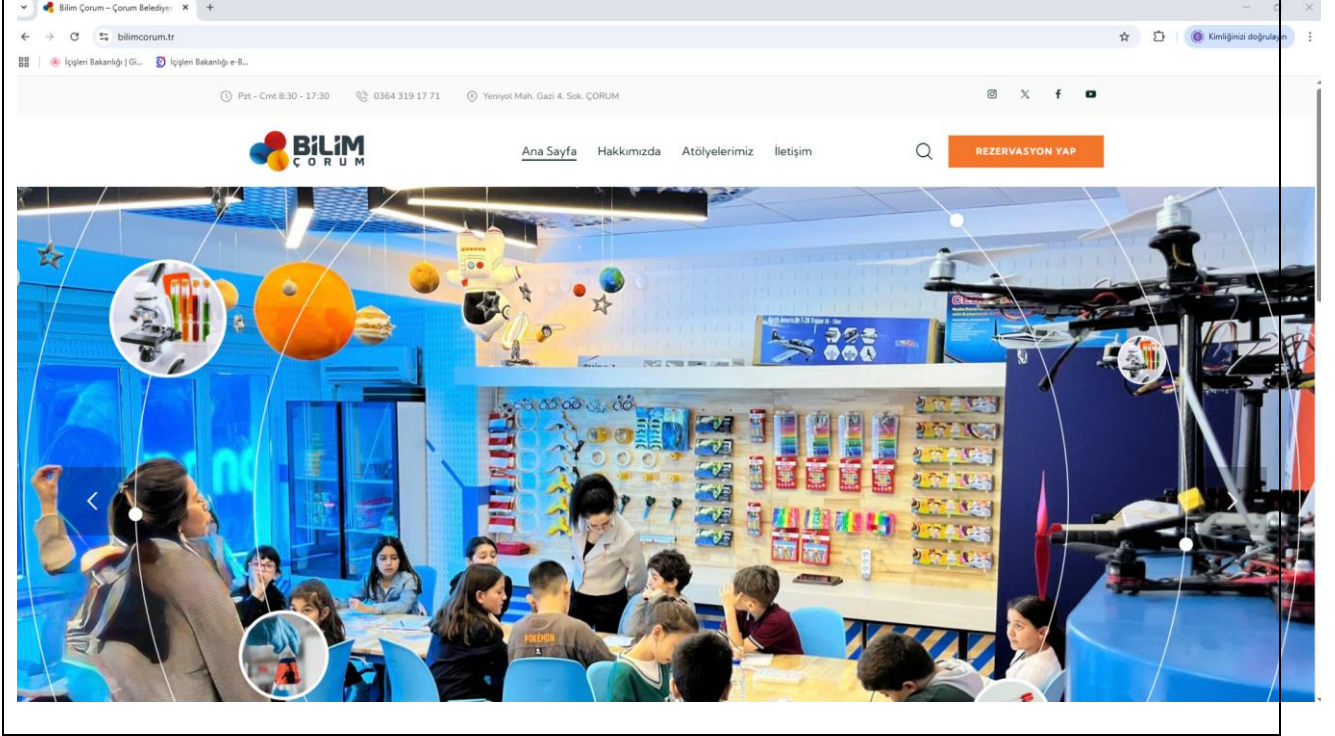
Bilim Çorum – Çorum Belediye ×

bilimcorum.tr

Kimliğinizi doğrulayın

İçişleri Bakanlığı | Gi... İçişleri Bakanlığı e-B...

Pzt - Cmt 8:30 - 17:30 0364 319 17 71 Yeniyol Mah. Gazi 4. Sok. ÇORUM

BİLİM ÇORUM

Ana Sayfa Hakkımızda Atölyelerimiz İletişim

REZERVASYON YAP

POKEMON